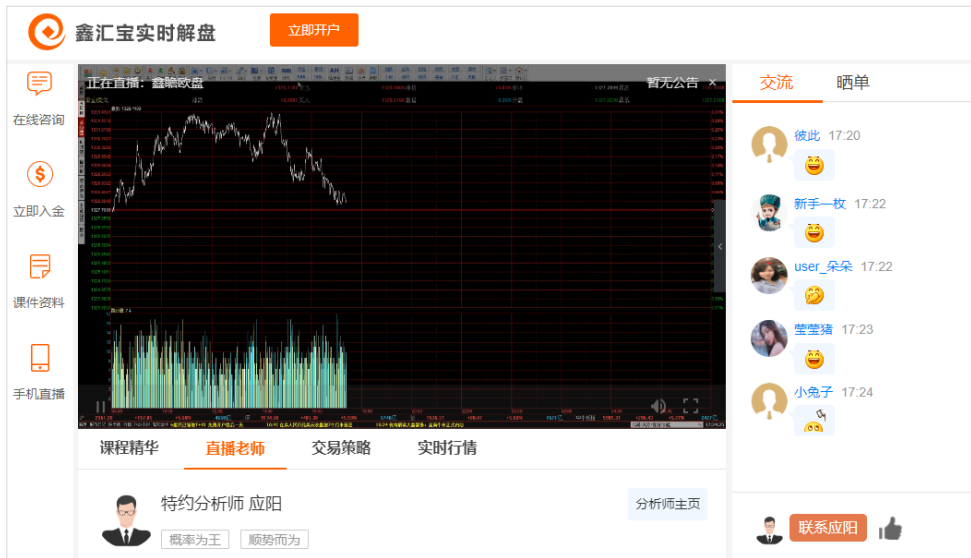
鑫汇宝实时解盘

立即开户

在线咨询

立即入金

课件资料

手机直播

正在直播：鑫盛欧盘

暂无公告 ×

交流

晒单

彼此 17:20

新手一枚 17:22

user_朵朵 17:22

莹莹猪 17:23

小兔子 17:24

课程精华

直播老师

交易策略

实时行情

特约分析师 应阳

分析师主页

概率为王

顺势而为

联系应阳